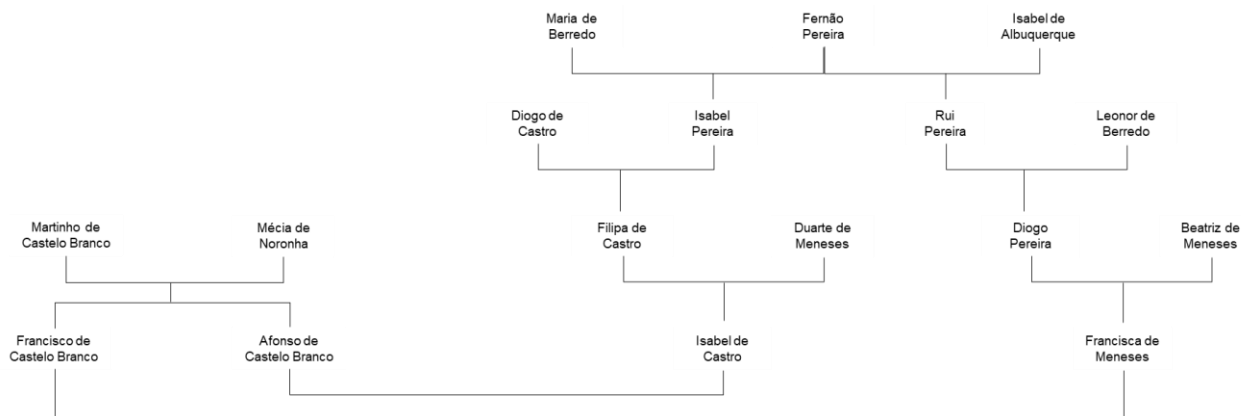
Maria de Berredo

Fernão Pereira

Isabel de Albuquerque

Diogo de Castro

Isabel Pereira

Rui Pereira

Leonor de Berredo

Martinho de Castelo Branco

Mécia de Noronha

Filipa de Castro

Duarte de Meneses

Diogo Pereira

Beatriz de Meneses

Francisco de Castelo Branco

Afonso de Castelo Branco

Isabel de Castro

Francisca de Meneses